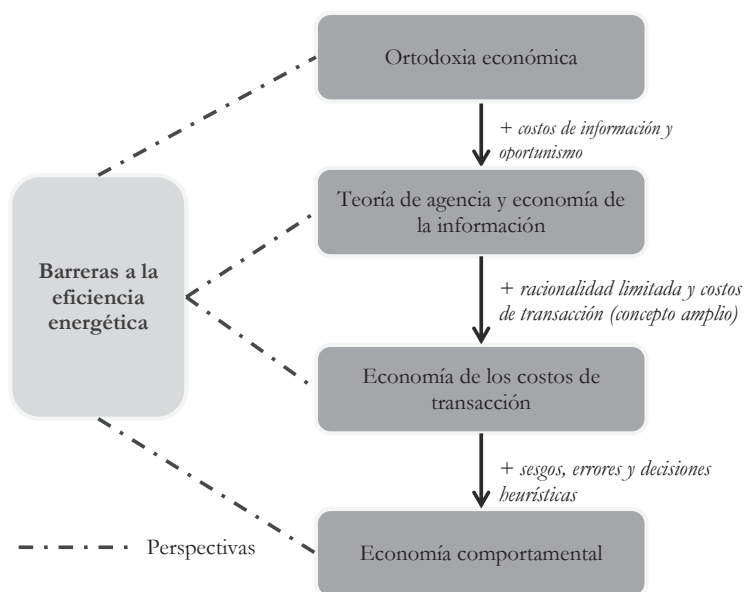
Ortodoxia económica

+ costos de información y oportunismo

Teoría de agencia y economía de la información

+ racionalidad limitada y costos de transacción (concepto amplio)

Economía de los costos de transacción

+ sesgos, errores y decisiones heurísticas

Economía comportamental

Barreras a la eficiencia energética

Perspectivas